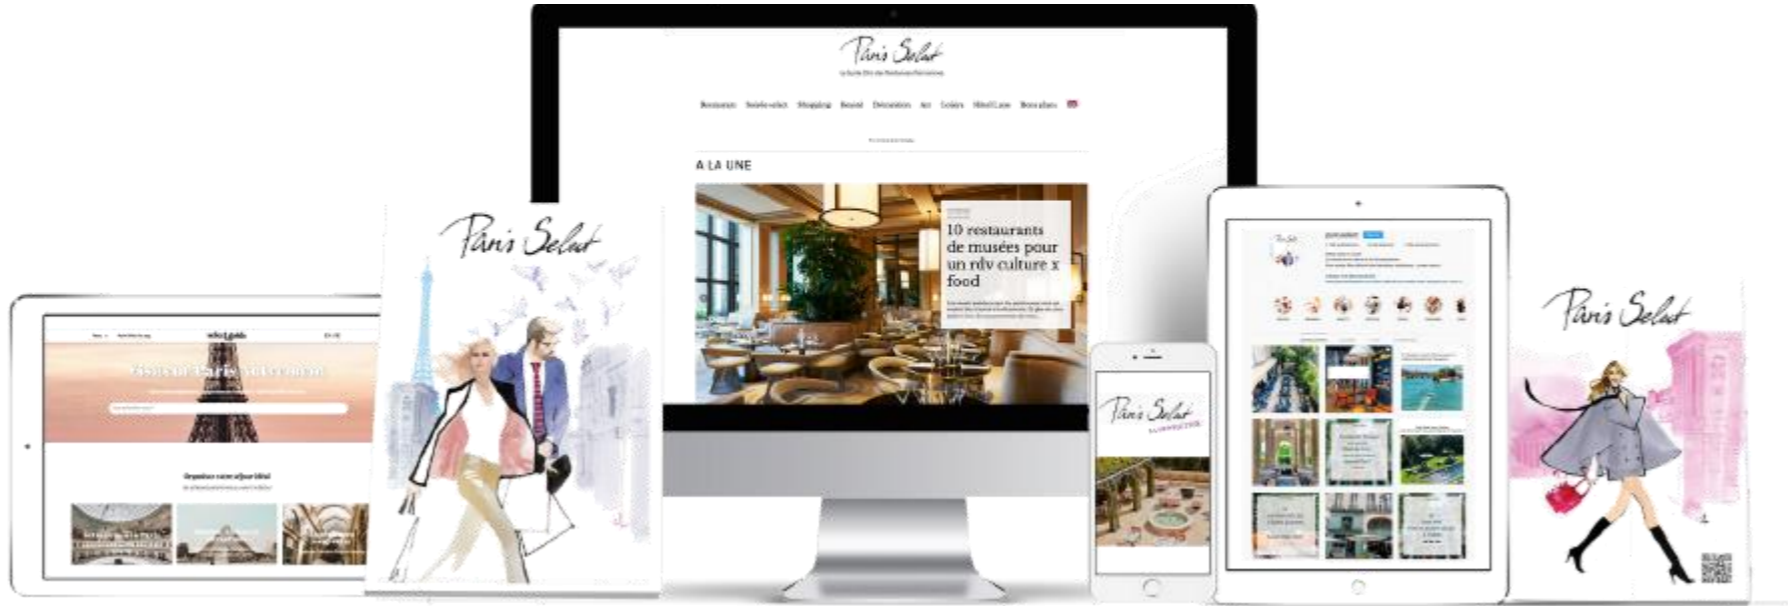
Paris Select

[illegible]

Restaurants Sortie select Shopping Beauté Décoration Art Loisirs Hôtel Luxe Bons plans

A LA UNE

10 restaurants de musées pour un rdv culture x food

Paris Select

Paris Select

Paris Select

Paris Select

select guide

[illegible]

Organisez votre séjour idéal